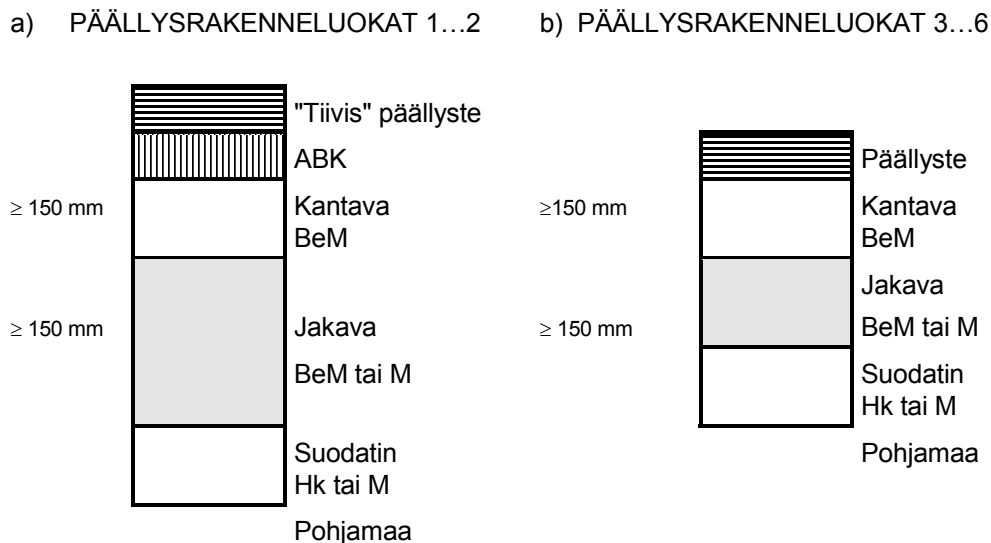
a) PÄÄLLYSRAKENNELUOKAT 1…2

"Tiivis" päällyste
ABK
$\geq$ 150 mm Kantava BeM
$\geq$ 150 mm Jakava BeM tai M
Suodatin Hk tai M
Pohjamaa

b) PÄÄLLYSRAKENNELUOKAT 3…6

Päällyste
$\geq$150 mm Kantava BeM
$\geq$ 150 mm Jakava BeM tai M
Suodatin Hk tai M
Pohjamaa